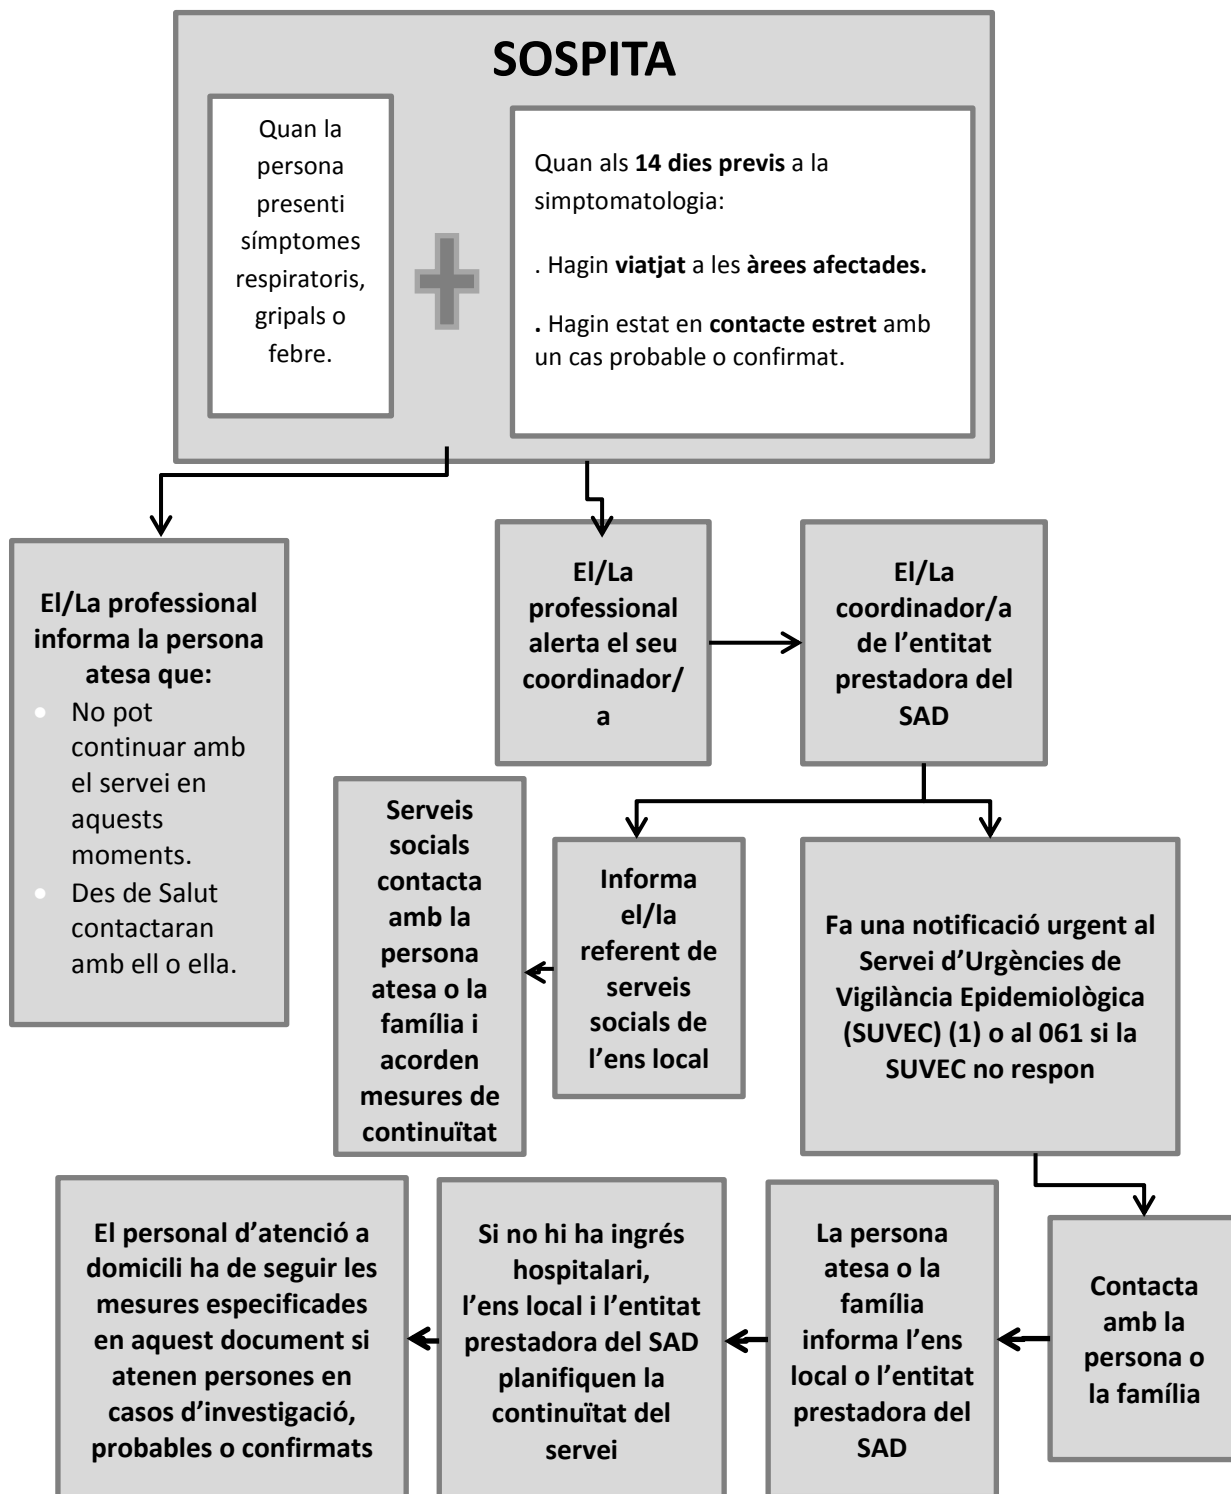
SOSPITA

Quan la persona presenti símptomes respiratoris, gripals o febre.

Quan als **14 dies previs** a la simptomatologia:

. Hagin **viatjat** a les **àrees afectades.**

. Hagin estat en **contacte estret** amb un cas probable o confirmat.

El/La professional informa la persona atesa que:
- No pot continuar amb el servei en aquests moments.
- Des de Salut contactaran amb ell o ella.

El/La professional alerta el seu coordinador/a

El/La coordinador/a de l'entitat prestadora del SAD

Serveis socials contacta amb la persona atesa o la família i acorden mesures de continuïtat

Informa el/la referent de serveis socials de l'ens local

Fa una notificació urgent al Servei d'Urgències de Vigilància Epidemiològica (SUVEC) (1) o al 061 si la SUVEC no respon

El personal d'atenció a domicili ha de seguir les mesures especificades en aquest document si atenen persones en casos d'investigació, probables o confirmats

Si no hi ha ingrés hospitalari, l'ens local i l'entitat prestadora del SAD planifiquen la continuïtat del servei

La persona atesa o la família informa l'ens local o l'entitat prestadora del SAD

Contacta amb la persona o la família